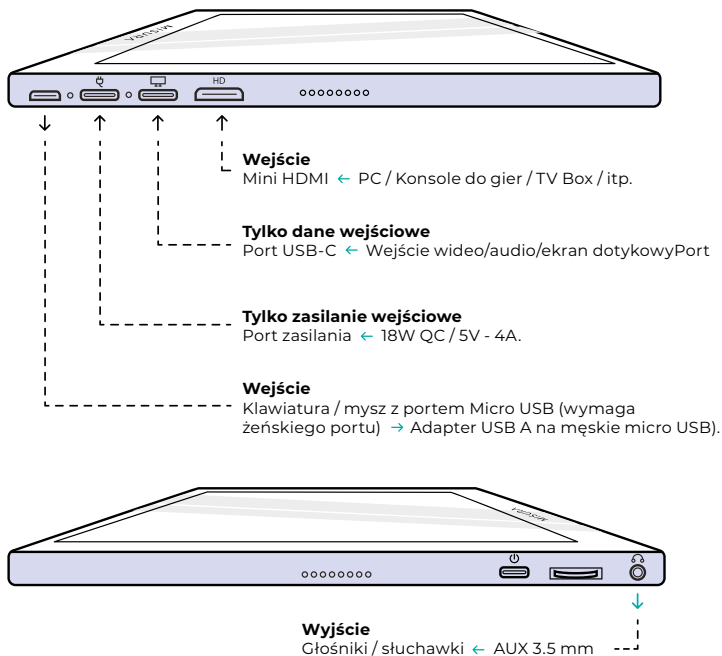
HD

**Wejście**
Mini HDMI ← PC / Konsole do gier / TV Box / itp.

**Tylko dane wejściowe**
Port USB-C ← Wejście wideo/audio/ekran dotykowyPort

**Tylko zasilanie wejściowe**
Port zasilania ← 18W QC / 5V - 4A.

**Wejście**
Klawiatura / mysz z portem Micro USB (wymaga żeńskiego portu) → Adapter USB A na męskie micro USB).

**Wyjście**
Głośniki / słuchawki ← AUX 3.5 mm